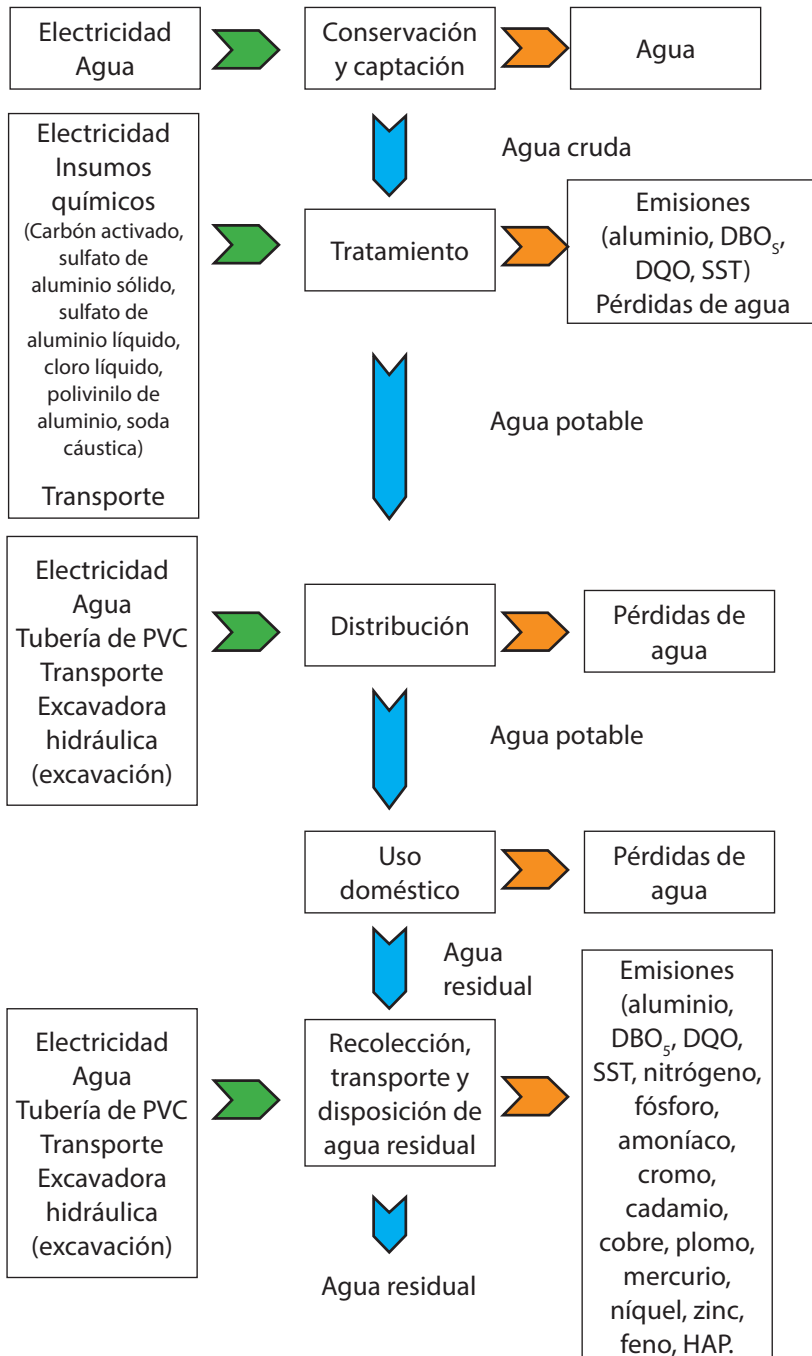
Electricidad
Agua

Conservación y captación

Agua

Electricidad
Insumos químicos
(Carbón activado, sulfato de aluminio sólido, sulfato de aluminio líquido, cloro líquido, polivinilo de aluminio, soda cáustica)
Transporte

Agua cruda

Tratamiento

Emisiones (aluminio, $DBO_5$, DQO, SST)
Pérdidas de agua

Agua potable

Electricidad
Agua
Tubería de PVC
Transporte
Excavadora hidráulica (excavación)

Distribución

Pérdidas de agua

Agua potable

Uso doméstico

Pérdidas de agua

Agua residual

Electricidad
Agua
Tubería de PVC
Transporte
Excavadora hidráulica (excavación)

Recolección, transporte y disposición de agua residual

Emisiones (aluminio, $DBO_5$, DQO, SST, nitrógeno, fósforo, amoníaco, cromo, cadamio, cobre, plomo, mercurio, níquel, zinc, feno, HAP.

Agua residual